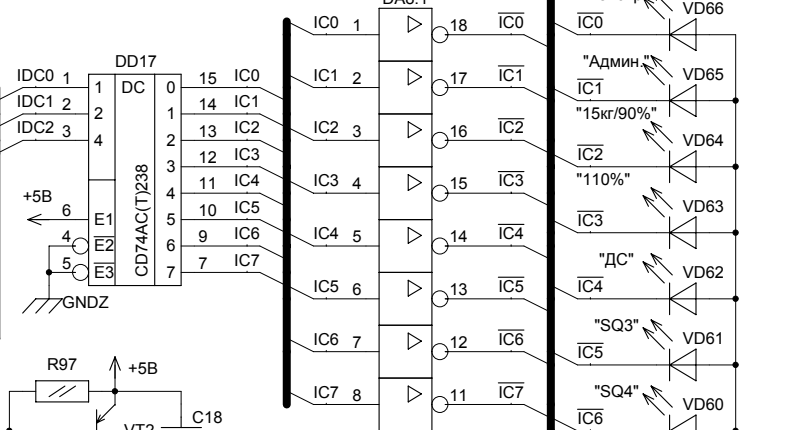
DA8.1
DD17
IDC0 1
IDC1 2
IDC2 3
1
2
4
DC
CD74AC(T)238
0
1
2
3
4
5
6
7
15 IC0
14 IC1
13 IC2
12 IC3
11 IC4
10 IC5
9 IC6
7 IC7
+5В
6 E1
4 $\overline{E2}$
5 $\overline{E3}$
GNDZ
IC0 1
IC1 2
IC2 3
IC3 4
IC4 5
IC5 6
IC6 7
IC7 8
18 $\overline{IC0}$
17 $\overline{IC1}$
16 $\overline{IC2}$
15 $\overline{IC3}$
14 $\overline{IC4}$
13 $\overline{IC5}$
12 $\overline{IC6}$
11 $\overline{IC7}$
$\overline{IC0}$ VD66
"Админ." VD65
$\overline{IC1}$
"15кг/90%" VD64
$\overline{IC2}$
"110%" VD63
$\overline{IC3}$
"ДС" VD62
$\overline{IC4}$
"SQ3" VD61
$\overline{IC5}$
"SQ4" VD60
$\overline{IC6}$
R97
+5В
VT2
C18